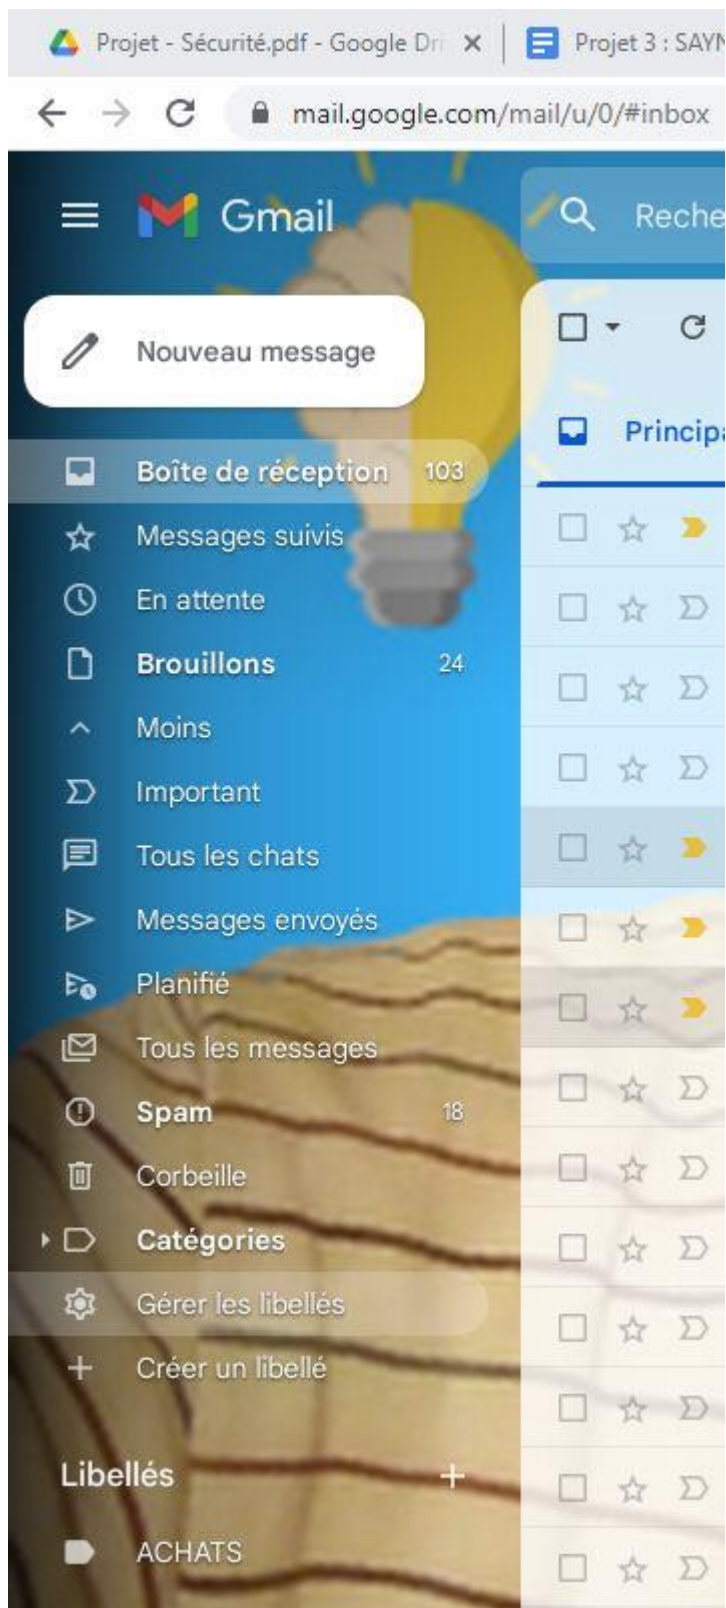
Projet - Sécurité.pdf - Google Dri ×
Projet 3 : SAYN

mail.google.com/mail/u/0/#inbox

Gmail

Reche

Nouveau message

Principa

Boîte de réception 103
Messages suivis
En attente
Brouillons 24
Moins
Important
Tous les chats
Messages envoyés
Planifié
Tous les messages
Spam 18
Corbeille
Catégories
Gérer les libellés
Créer un libellé

Libellés +
ACHATS